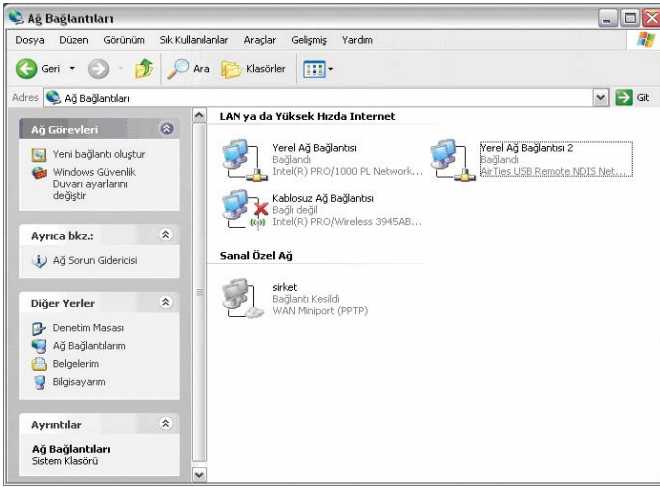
Ağ Bağlantıları

Dosya Düzen Görünüm Sık Kullanılanlar Araçlar Gelişmiş Yardım

Geri Ara Klasörler

Adres Ağ Bağlantıları Git

Ağ Görevleri

Yeni bağlantı oluştur

Windows Güvenlik Duvarı ayarlarını değiştir

Ayrıca bkz.:

Ağ Sorun Gidericisi

Diğer Yerler

Denetim Masası

Ağ Bağlantılarım

Belgelerim

Bilgisayarım

Ayrıntılar

Ağ Bağlantıları
Sistem Klasörü

LAN ya da Yüksek Hızda Internet

Yerel Ağ Bağlantısı
Bağlandı
Intel(R) PRO/1000 PL Network...

Yerel Ağ Bağlantısı 2
Bağlandı
AirTies USB Remote NDIS Net...

Kablosuz Ağ Bağlantısı
Bağlı değil
Intel(R) PRO/Wireless 3945AB...

Sanal Özel Ağ

sirket
Bağlantı Kesildi
WAN Miniport (PPTP)